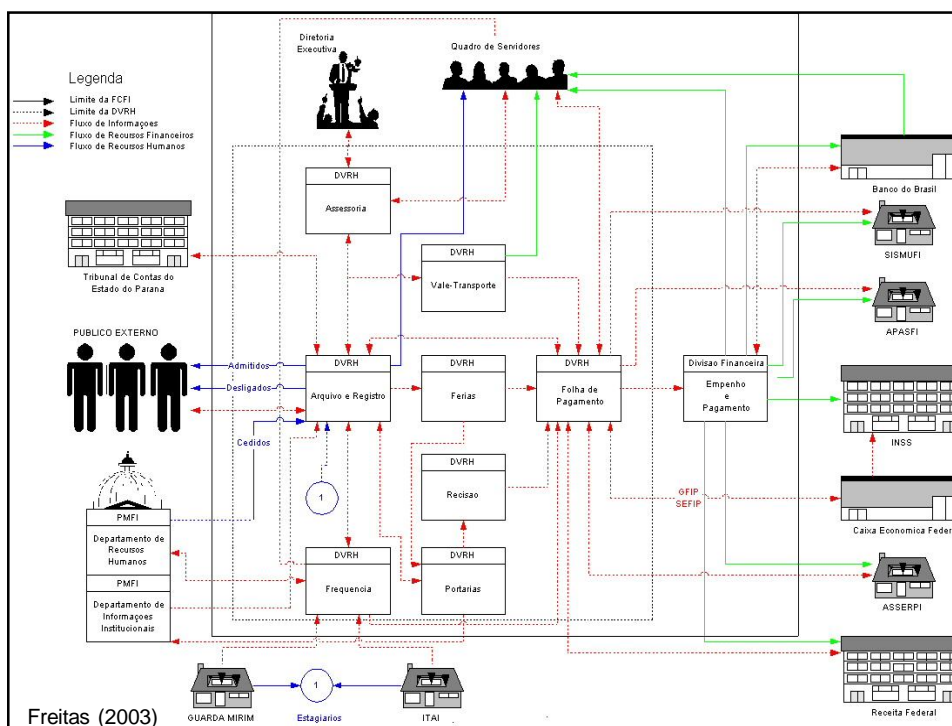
Legenda
Limite da FCFI
Limite da DVRH
Fluxo de Informações
Fluxo de Recursos Financeiros
Fluxo de Recursos Humanos

Diretoria Executiva

Quadro de Servidores

DVRH
Assessoria

DVRH
Vale-Transporte

Tribunal de Contas do Estado do Parana

PUBLICO EXTERNO

Admitidos
Desligados
Cedidos

DVRH
Arquivo e Registro

DVRH
Ferias

DVRH
Folha de Pagamento

Divisao Financeira
Empenho e Pagamento

Banco do Brasil

SISMUFI

APASFI

INSS

Caixa Economica Feder

ASSERPI

Receita Federal

GFIP
SEFIP

DVRH
Recisao

1

PMFI
Departamento de Recursos Humanos

PMFI
Departamento de Informações Institucionais

DVRH
Frequencia

DVRH
Portarias

1

Freitas (2003)
GUARDA MIRIM
Estagiarios
ITAI